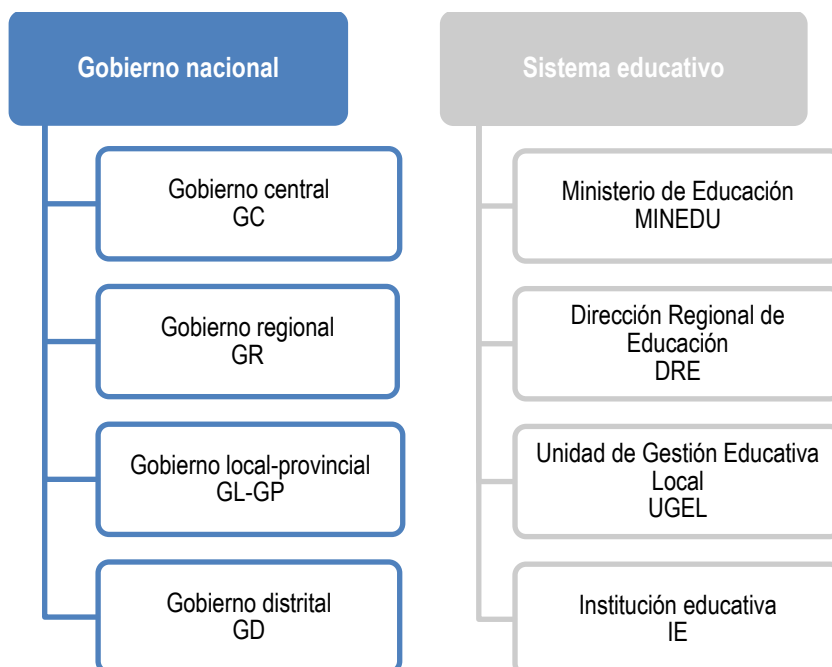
Gobierno nacional

Gobierno central
GC

Gobierno regional
GR

Gobierno local-provincial
GL-GP

Gobierno distrital
GD

Sistema educativo

Ministerio de Educación
MINEDU

Dirección Regional de Educación
DRE

Unidad de Gestión Educativa Local
UGEL

Institución educativa
IE